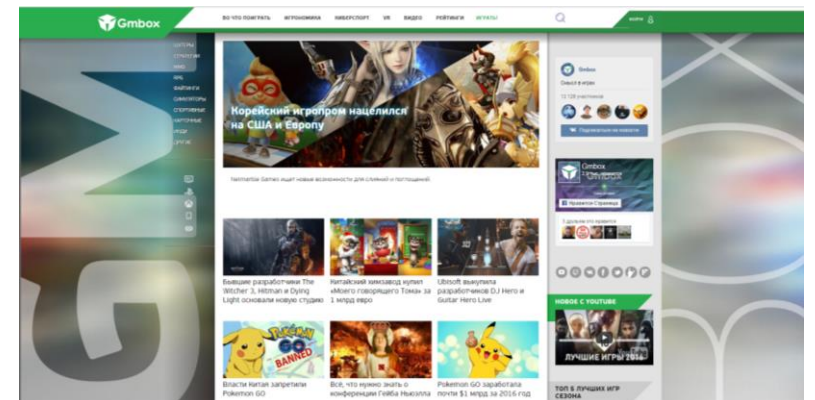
Gmbox

ВО ЧТО ПОИГРАТЬ ИГРОНОМИКА КИБЕРСПОРТ VR ВИДЕО РЕЙТИНГИ ИГРАТЬ

ВОЙТИ

ШУТЕРЫ
СТРАТЕГИИ
MMO
RPG
ФАЙТИНГИ
СИМУЛЯТОРЫ
СПОРТИВНЫЕ
КАРТОЧНЫЕ
ИНДИ
ДРУГОЕ

Корейский игропром нацелился на США и Европу

Netmarble Games ищет новые возможности для слияний и поглощений.

Бывшие разработчики The Witcher 3, Hitman и Dying Light основали новую студию

Китайский химзавод купил «Моего говорящего Тома» за 1 млрд евро

Ubisoft выкупила разработчиков DJ Hero и Guitar Hero Live

Власти Китая запретили Pokemon GO

Всё, что нужно знать о конференции Гейба Ньюэлла

Pokemon GO заработала почти $1 млрд за 2016 год

Gmbox
Совсем в игры
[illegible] участников
Подписаться на новости

Gmbox
Нравится Страница

НОВОЕ С YOUTUBE
ЛУЧШИЕ ИГРЫ 2016

ТОП 5 ЛУЧШИХ ИГР СЕЗОНА